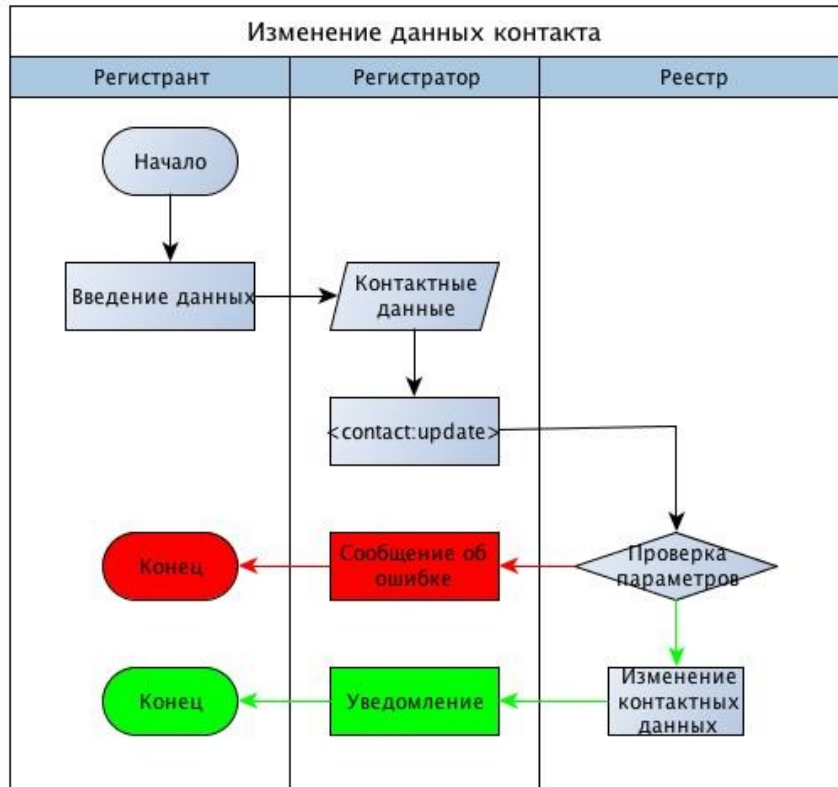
Изменение данных контакта

| Регистрант | Регистратор | Реестр |
|---|---|---|

Начало

Введение данных

Контактные данные

<contact:update>

Проверка параметров

Конец

Сообщение об ошибке

Конец

Уведомление

Изменение контактных данных